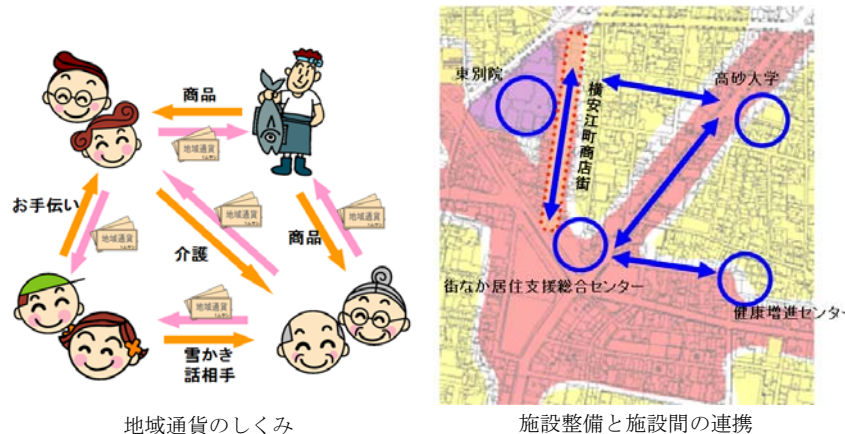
商品

地域通貨

お手伝い

地域通貨

地域通貨

介護

地域通貨

商品

地域通貨

雪かき
話相手

地域通貨のしくみ

東別院

横安江町商店街

高砂大学

街なか居住支援総合センター

健康増進センター

施設整備と施設間の連携